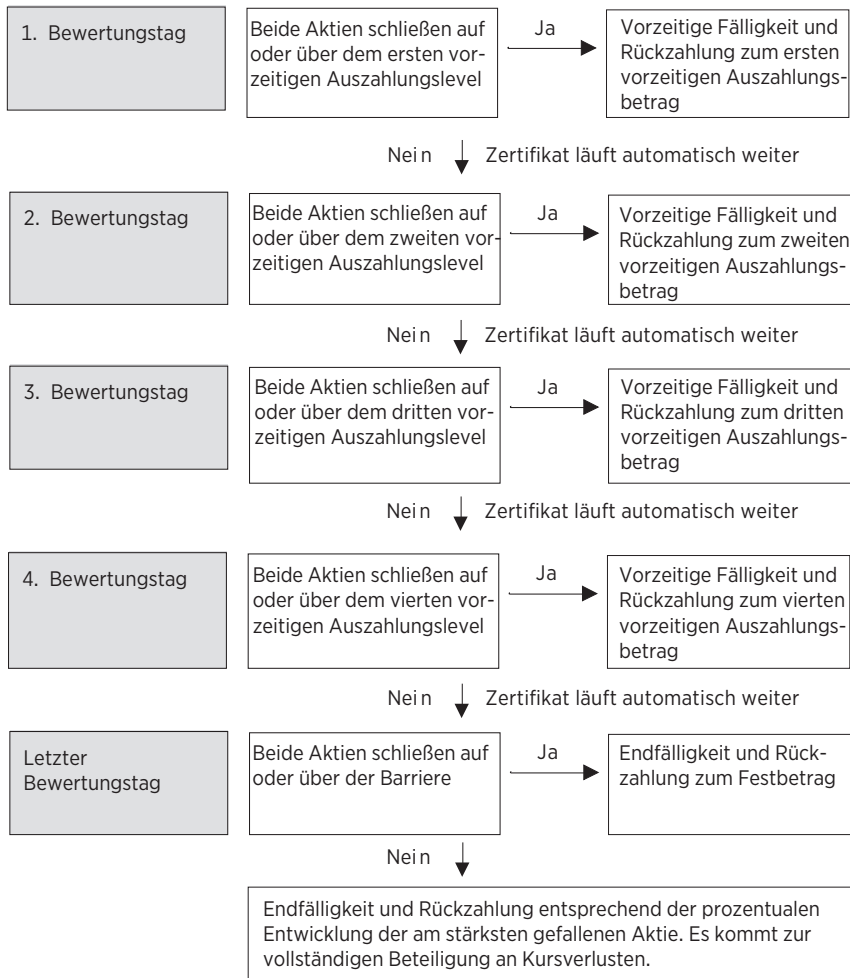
1. Bewertungstag

Beide Aktien schließen auf oder über dem ersten vorzeitigen Auszahlungslevel

Ja

Vorzeitige Fälligkeit und Rückzahlung zum ersten vorzeitigen Auszahlungsbetrag

Nein

Zertifikat läuft automatisch weiter

2. Bewertungstag

Beide Aktien schließen auf oder über dem zweiten vorzeitigen Auszahlungslevel

Ja

Vorzeitige Fälligkeit und Rückzahlung zum zweiten vorzeitigen Auszahlungsbetrag

Nein

Zertifikat läuft automatisch weiter

3. Bewertungstag

Beide Aktien schließen auf oder über dem dritten vorzeitigen Auszahlungslevel

Ja

Vorzeitige Fälligkeit und Rückzahlung zum dritten vorzeitigen Auszahlungsbetrag

Nein

Zertifikat läuft automatisch weiter

4. Bewertungstag

Beide Aktien schließen auf oder über dem vierten vorzeitigen Auszahlungslevel

Ja

Vorzeitige Fälligkeit und Rückzahlung zum vierten vorzeitigen Auszahlungsbetrag

Nein

Zertifikat läuft automatisch weiter

Letzter Bewertungstag

Beide Aktien schließen auf oder über der Barriere

Ja

Endfälligkeit und Rückzahlung zum Festbetrag

Nein

Endfälligkeit und Rückzahlung entsprechend der prozentualen Entwicklung der am stärksten gefallenen Aktie. Es kommt zur vollständigen Beteiligung an Kursverlusten.